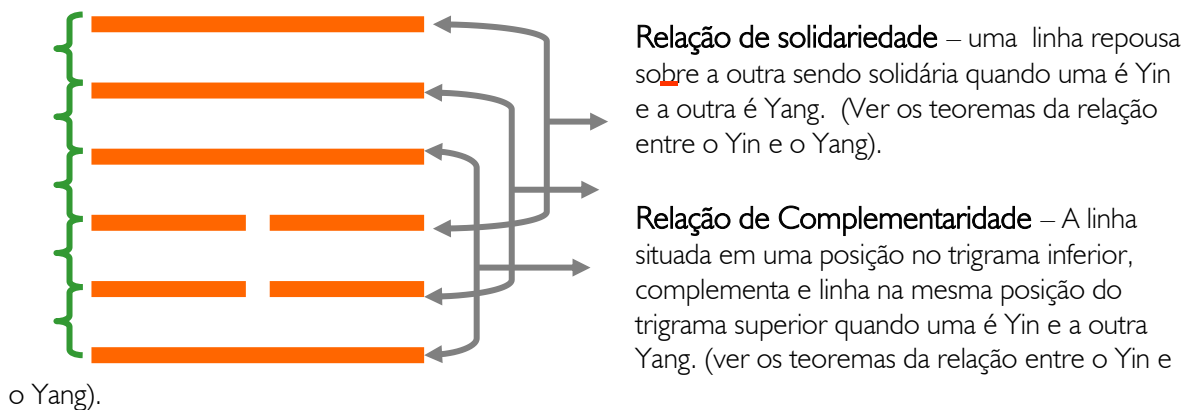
Relação de solidariedade – uma linha repousa sobre a outra sendo solidária quando uma é Yin e a outra é Yang. (Ver os teoremas da relação entre o Yin e o Yang).

Relação de Complementaridade – A linha situada em uma posição no trigrama inferior, complementa e linha na mesma posição do trigrama superior quando uma é Yin e a outra Yang. (ver os teoremas da relação entre o Yin e o Yang).